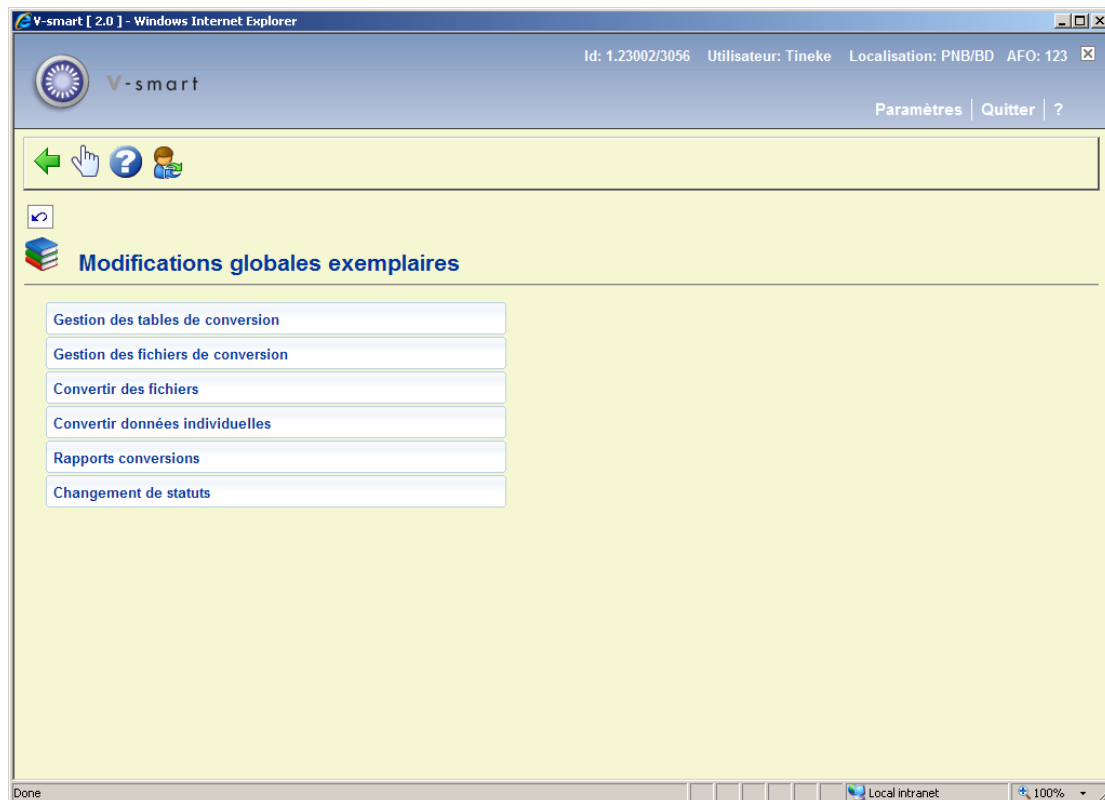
V-smart [ 2.0 ] - Windows Internet Explorer

Id: 1.23002/3056 Utilisateur: Tineke Localisation: PNB/BD AFO: 123

V-smart

Paramètres | Quitter | ?

Modifications globales exemplaires

Gestion des tables de conversion

Gestion des fichiers de conversion

Convertir des fichiers

Convertir données individuelles

Rapports conversions

Changement de statuts

Done

Local intranet

100%